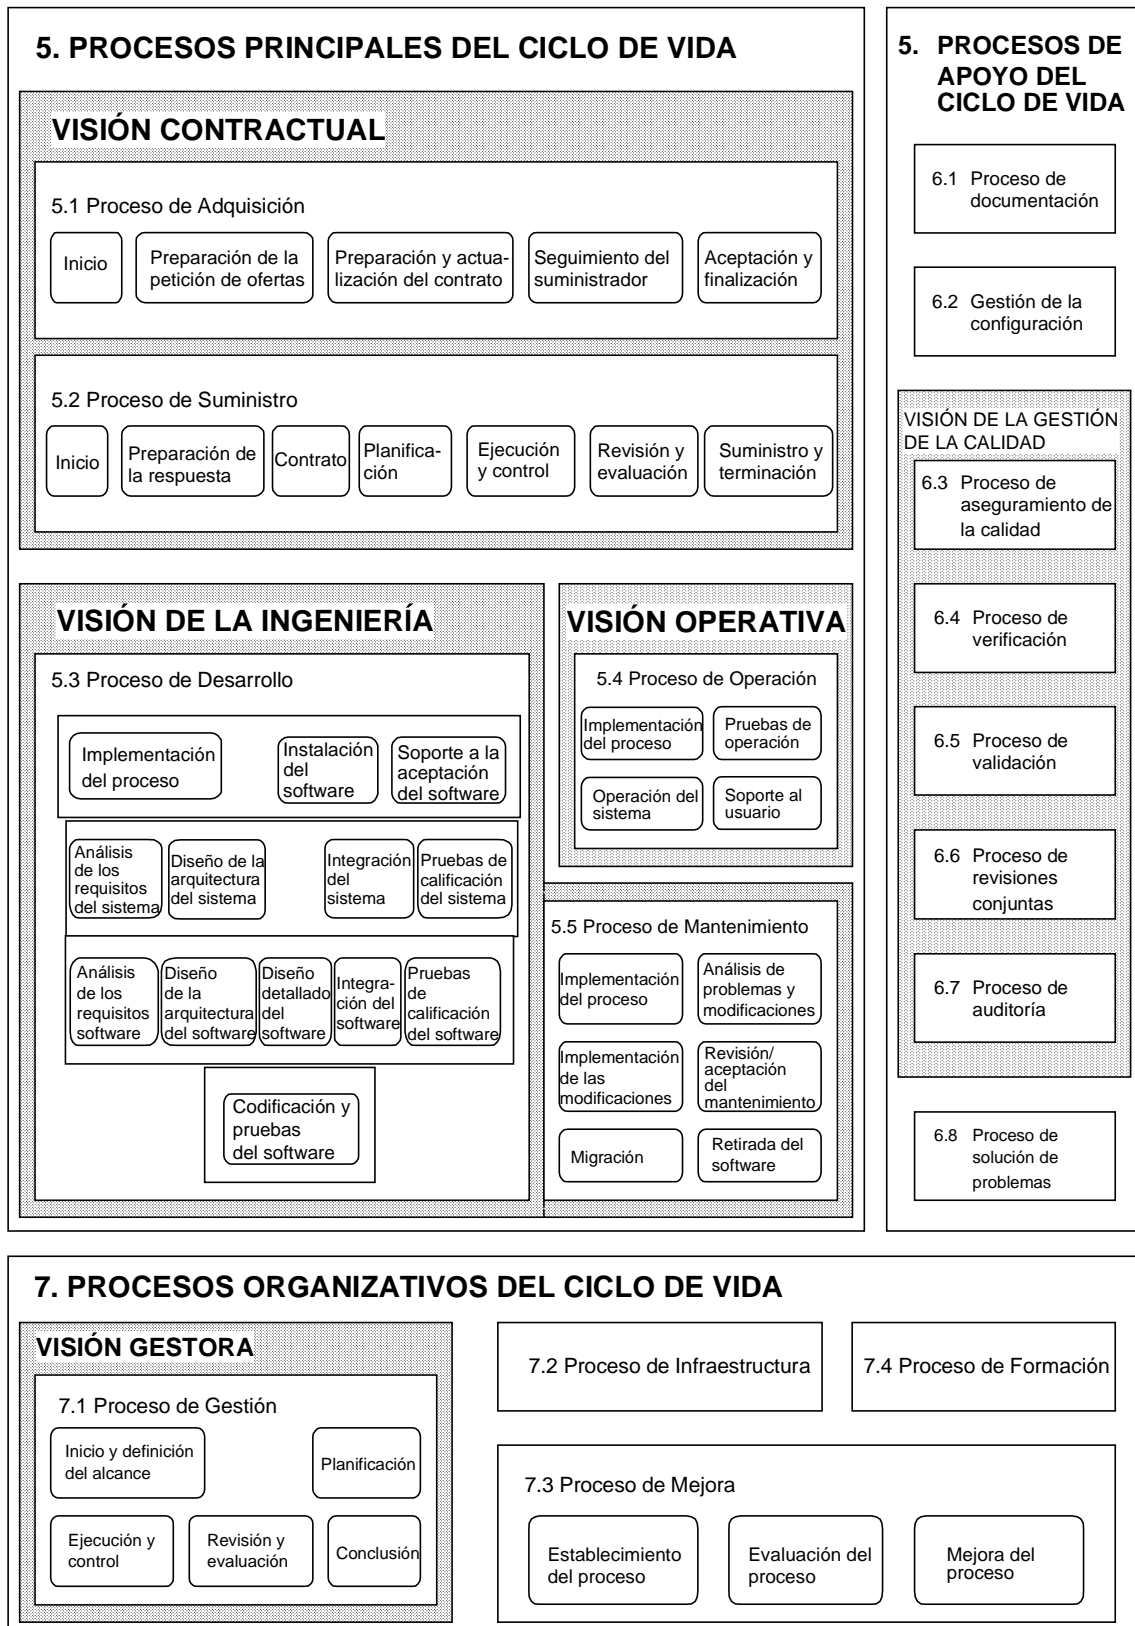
5. PROCESOS PRINCIPALES DEL CICLO DE VIDA

VISIÓN CONTRACTUAL

5.1 Proceso de Adquisición

Inicio

Preparación de la petición de ofertas

Preparación y actualización del contrato

Seguimiento del suministrador

Aceptación y finalización

5.2 Proceso de Suministro

Inicio

Preparación de la respuesta

Contrato

Planificación

Ejecución y control

Revisión y evaluación

Suministro y terminación

VISIÓN DE LA INGENIERÍA

5.3 Proceso de Desarrollo

Implementación del proceso

Instalación del software

Soporte a la aceptación del software

Análisis de los requisitos del sistema

Diseño de la arquitectura del sistema

Integración del sistema

Pruebas de calificación del sistema

Análisis de los requisitos software

Diseño de la arquitectura del software

Diseño detallado del software

Integración del software

Pruebas de calificación del software

Codificación y pruebas del software

VISIÓN OPERATIVA

5.4 Proceso de Operación

Implementación del proceso

Pruebas de operación

Operación del sistema

Soporte al usuario

5.5 Proceso de Mantenimiento

Implementación del proceso

Análisis de problemas y modificaciones

Implementación de las modificaciones

Revisión/ aceptación del mantenimiento

Migración

Retirada del software

5. PROCESOS DE APOYO DEL CICLO DE VIDA

6.1 Proceso de documentación

6.2 Gestión de la configuración

VISIÓN DE LA GESTIÓN DE LA CALIDAD

6.3 Proceso de aseguramiento de la calidad

6.4 Proceso de verificación

6.5 Proceso de validación

6.6 Proceso de revisiones conjuntas

6.7 Proceso de auditoría

6.8 Proceso de solución de problemas

7. PROCESOS ORGANIZATIVOS DEL CICLO DE VIDA

VISIÓN GESTORA

7.1 Proceso de Gestión

Inicio y definición del alcance

Planificación

Ejecución y control

Revisión y evaluación

Conclusión

7.2 Proceso de Infraestructura

7.4 Proceso de Formación

7.3 Proceso de Mejora

Establecimiento del proceso

Evaluación del proceso

Mejora del proceso